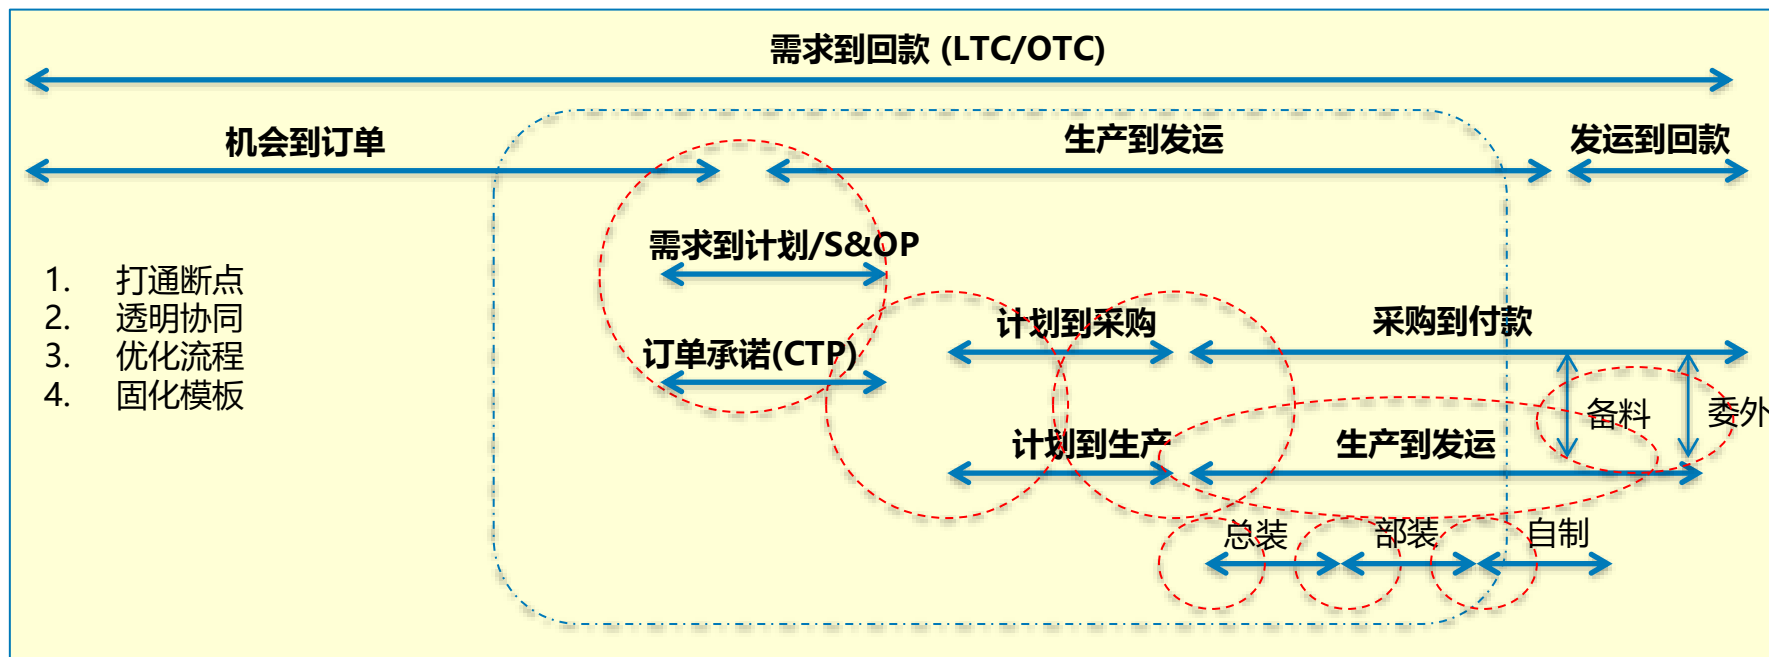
需求到回款 (LTC/OTC)

机会到订单

生产到发运

发运到回款

1. 打通断点
2. 透明协同
3. 优化流程
4. 固化模板

需求到计划/S&OP

订单承诺(CTP)

计划到采购

采购到付款

备料

委外

计划到生产

生产到发运

总装

部装

自制